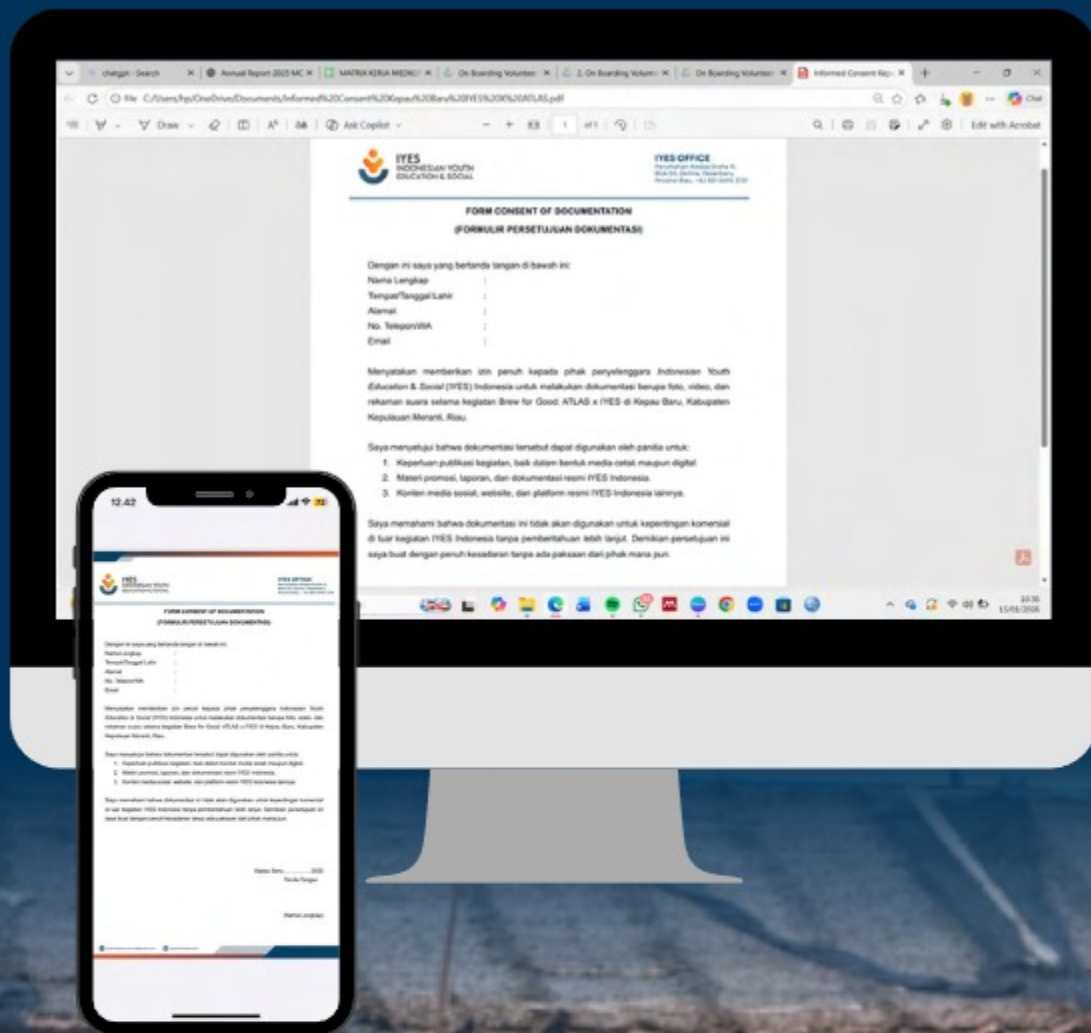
chatgpt - Search | Annual Report 2025 MC | MATRIX KERJA MEDKO | On Boarding Volunteer | 2. On Boarding Volunteer | On Boarding Volunteer | Informed Consent Kep

File C:/Users/hp/OneDrive/Documents/Informed%20Consent%20Kepau%20Baru%20IYES%20X%20ATLAS.pdf

Draw | Ask Copilot | 1 of 1 | Edit with Acrobat

IYES
INDONESIAN YOUTH
EDUCATION & SOCIAL

IYES OFFICE
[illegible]

FORM CONSENT OF DOCUMENTATION
(FORMULIR PERSETUJUAN DOKUMENTASI)

Dengan ini saya yang bertanda tangan di bawah ini:
Nama Lengkap :
Tempat/Tanggal Lahir :
Alamat :
No. Telepon/WA :
Email :

Menyatakan memberikan izin penuh kepada pihak penyelenggara Indonesian Youth Education & Social (IYES) Indonesia untuk melakukan dokumentasi berupa foto, video, dan rekaman suara selama kegiatan Brew for Good: ATLAS x IYES di Kepau Baru, Kabupaten Kepulauan Meranti, Riau.

Saya menyetujui bahwa dokumentasi tersebut dapat digunakan oleh panitia untuk:
1. Keperluan publikasi kegiatan, baik dalam bentuk media cetak maupun digital.
2. Materi promosi, laporan, dan dokumentasi resmi IYES Indonesia.
3. Konten media sosial, website, dan platform resmi IYES Indonesia lainnya.

Saya memahami bahwa dokumentasi ini tidak akan digunakan untuk kepentingan komersial di luar kegiatan IYES Indonesia tanpa pemberitahuan lebih lanjut. Demikian persetujuan ini saya buat dengan penuh kesadaran tanpa ada paksaan dari pihak mana pun.

10:36
15/01/2026

12.42

IYES
INDONESIAN YOUTH
EDUCATION & SOCIAL

IYES OFFICE

FORM CONSENT OF DOCUMENTATION
(FORMULIR PERSETUJUAN DOKUMENTASI)

Dengan ini saya yang bertanda tangan di bawah ini:
Nama Lengkap :
Tempat/Tanggal Lahir :
Alamat :
No. Telepon/WA :
Email :

Menyatakan memberikan izin penuh kepada pihak penyelenggara Indonesian Youth Education & Social (IYES) Indonesia untuk melakukan dokumentasi berupa foto, video, dan rekaman suara selama kegiatan Brew for Good: ATLAS x IYES di Kepau Baru, Kabupaten Kepulauan Meranti, Riau.

Saya menyetujui bahwa dokumentasi tersebut dapat digunakan oleh panitia untuk:
1. Keperluan publikasi kegiatan, baik dalam bentuk media cetak maupun digital.
2. Materi promosi, laporan, dan dokumentasi resmi IYES Indonesia.
3. Konten media sosial, website, dan platform resmi IYES Indonesia lainnya.

Saya memahami bahwa dokumentasi ini tidak akan digunakan untuk kepentingan komersial di luar kegiatan IYES Indonesia tanpa pemberitahuan lebih lanjut. Demikian persetujuan ini saya buat dengan penuh kesadaran tanpa ada paksaan dari pihak mana pun.

Kepau Baru, ........ 2026
Tanda Tangan

(Nama Lengkap)